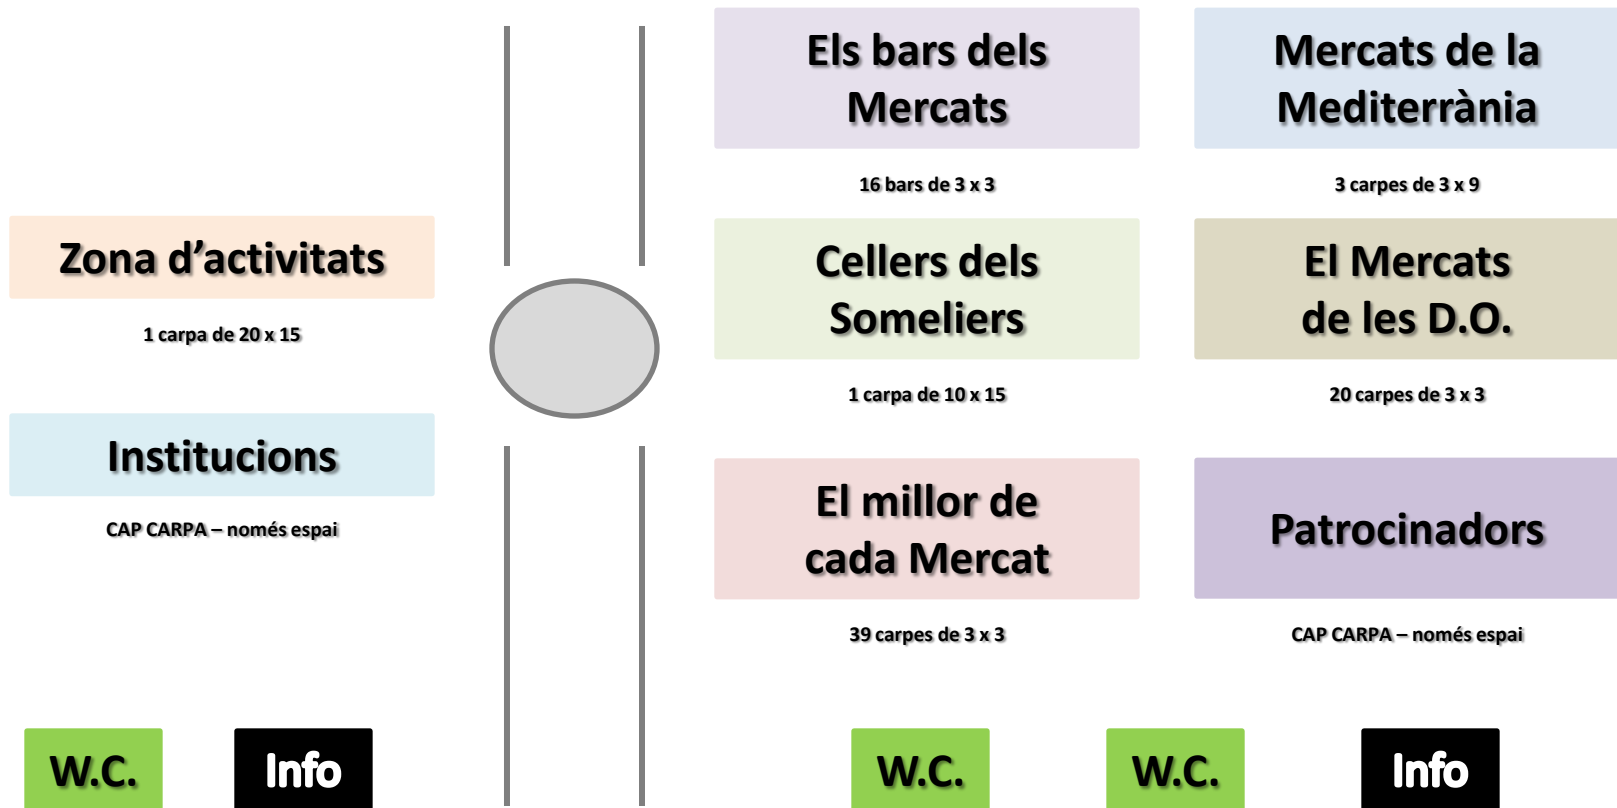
Zona d’activitats

1 carpa de 20 x 15

Institucions

CAP CARPA – només espai

W.C.

Info

Els bars dels Mercats

16 bars de 3 x 3

Mercats de la Mediterrània

3 carpes de 3 x 9

Cellers dels Someliers

1 carpa de 10 x 15

El Mercats de les D.O.

20 carpes de 3 x 3

El millor de cada Mercat

39 carpes de 3 x 3

Patrocinadors

CAP CARPA – només espai

W.C.

W.C.

Info